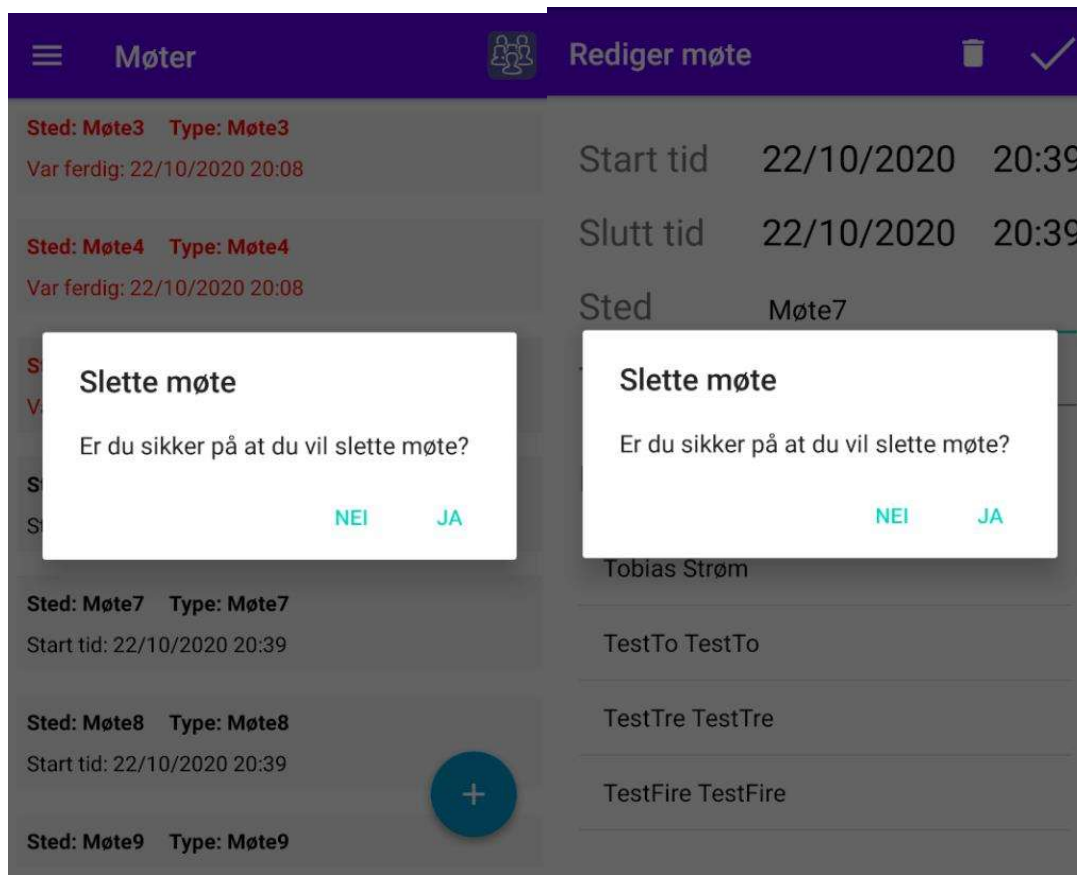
Møter

Sted: Møte3 Type: Møte3
Var ferdig: 22/10/2020 20:08

Sted: Møte4 Type: Møte4
Var ferdig: 22/10/2020 20:08

St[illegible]
Va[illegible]

Slette møte

Er du sikker på at du vil slette møte?

NEI JA

St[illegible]
St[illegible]

Sted: Møte7 Type: Møte7
Start tid: 22/10/2020 20:39

Sted: Møte8 Type: Møte8
Start tid: 22/10/2020 20:39

+

Sted: Møte9 Type: Møte9

Rediger møte

Start tid 22/10/2020 20:39

Slutt tid 22/10/2020 20:39

Sted Møte7

Slette møte

Er du sikker på at du vil slette møte?

NEI JA

Tobias Strøm

TestTo TestTo

TestTre TestTre

TestFire TestFire